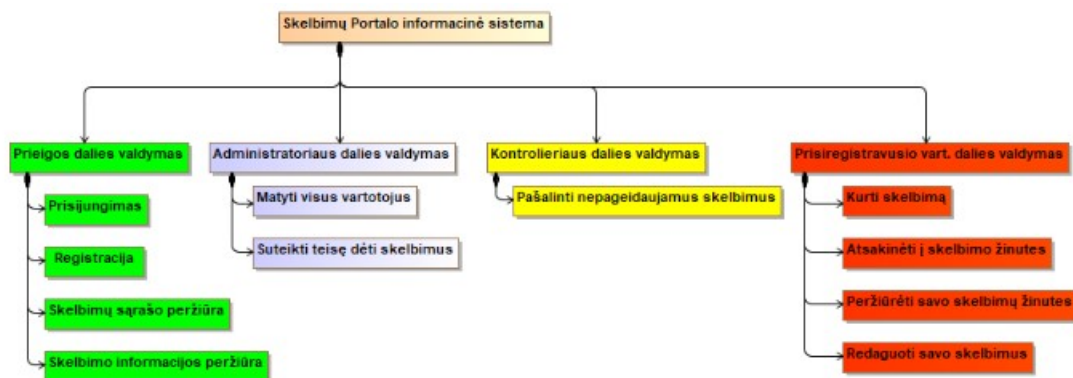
Skelbimų Portalo informacinė sistema

Prieigos dalies valdymas

Prisijungimas

Registracija

Skelbimų sąrašo peržiūra

Skelbimo informacijos peržiūra

Administratoriaus dalies valdymas

Matyti visus vartotojus

Suteikti teisę dėti skelbimus

Kontrolieriaus dalies valdymas

Pašalinti nepageidaujamus skelbimus

Prisiregistravusio vart. dalies valdymas

Kurti skelbimą

Atsakinėti į skelbimo žinutes

Peržiūrėti savo skelbimų žinutes

Redaguoti savo skelbimus